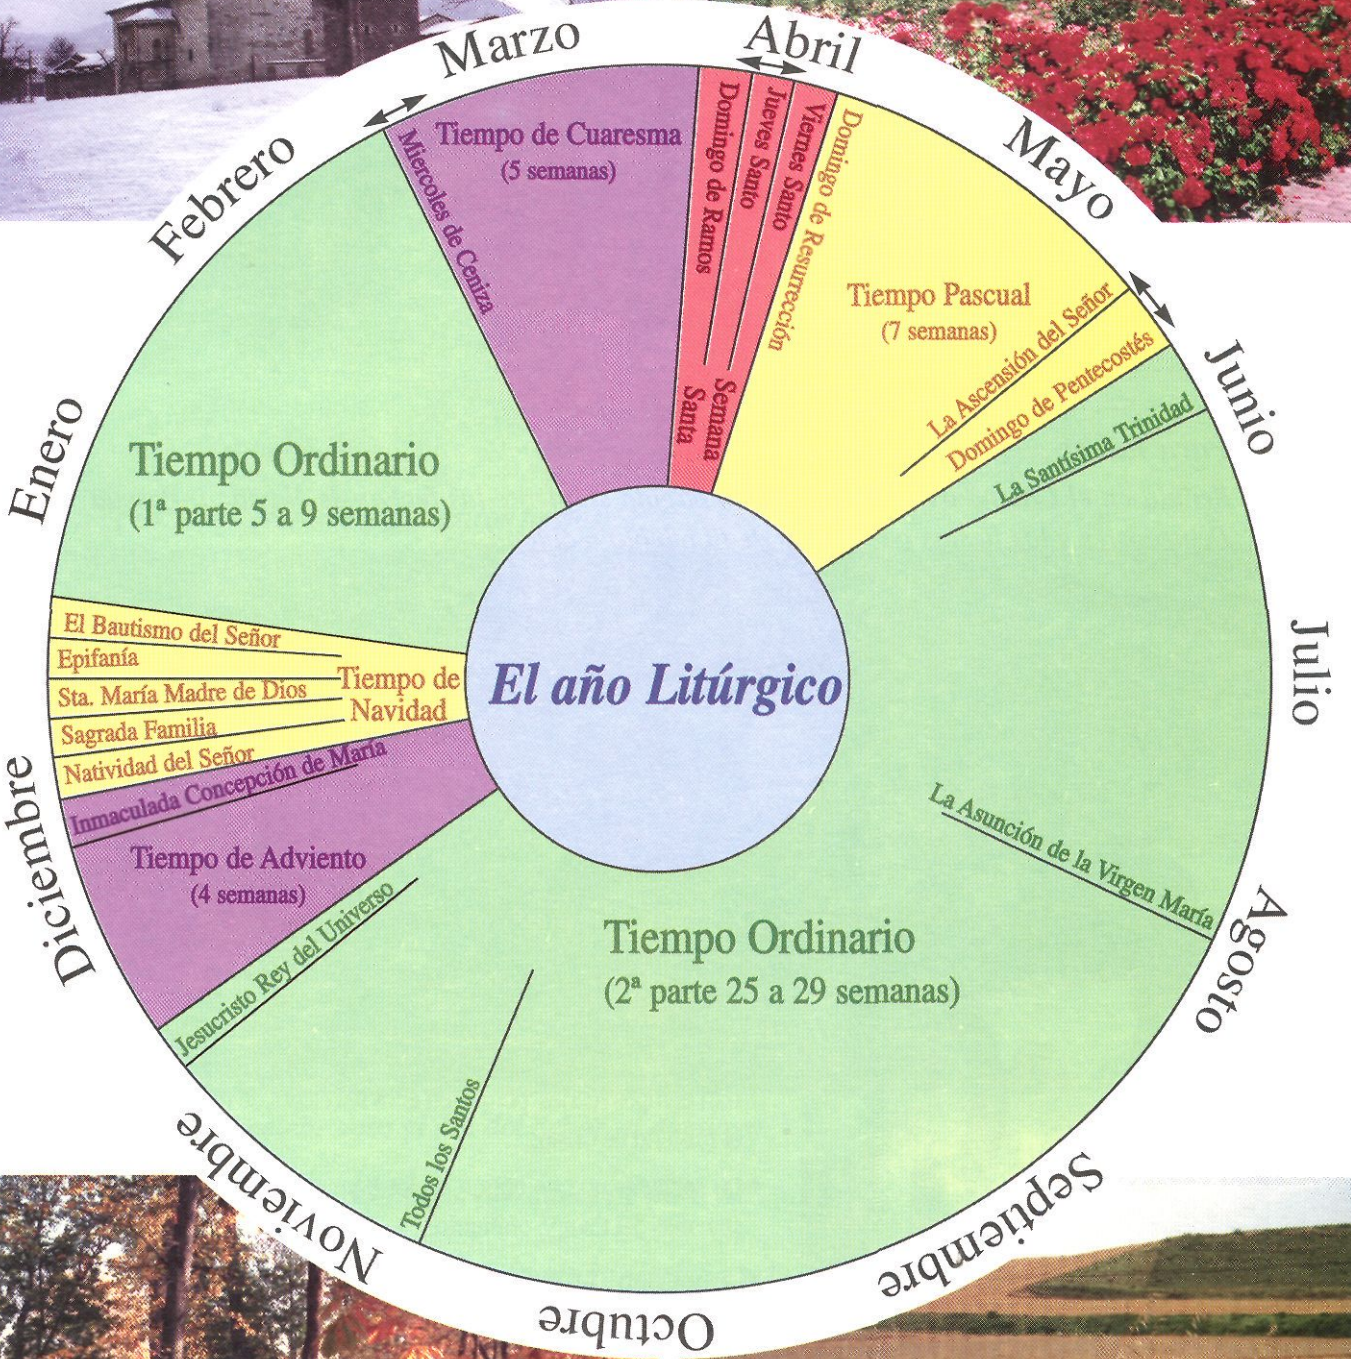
Marzo
Abril
Mayo
Junio
Julio
Agosto
Septiembre
Octubre
Noviembre
Diciembre
Enero
Febrero

Tiempo de Cuaresma
(5 semanas)

Miércoles de Ceniza

Domingo de Ramos
Jueves Santo
Viernes Santo
Domingo de Resurrección

Semana Santa

Tiempo Pascual
(7 semanas)

La Ascensión del Señor
Domingo de Pentecostés
La Santísima Trinidad

Tiempo Ordinario
(1ª parte 5 a 9 semanas)

El año Litúrgico

El Bautismo del Señor
Epifanía
Sta. María Madre de Dios
Sagrada Familia
Natividad del Señor

Tiempo de Navidad

Inmaculada Concepción de María

Tiempo de Adviento
(4 semanas)

Jesucristo Rey del Universo

Todos los Santos

Tiempo Ordinario
(2ª parte 25 a 29 semanas)

La Asunción de la Virgen María